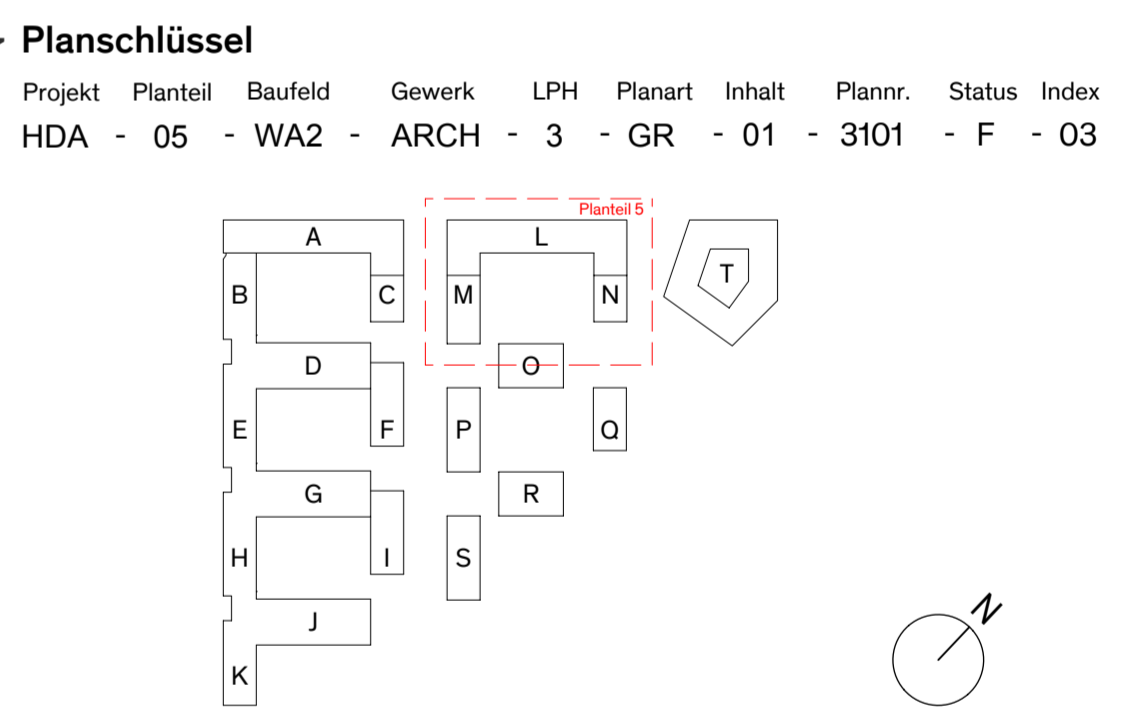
Planschlüssel

| Projekt | | Planteil | | Baufeld | | Gewerk | | LPH | | Planart | | Inhalt | | Plannr. | | Status | | Index |
|---|---|---|---|---|---|---|---|---|---|---|---|---|---|---|---|---|---|---|
| HDA | - | 05 | - | WA2 | - | ARCH | - | 3 | - | GR | - | 01 | - | 3101 | - | F | - | 03 |

Planteil 5

A
L
T
B
C
M
N
D
O
E
F
P
Q
G
R
H
I
S
J
K
N